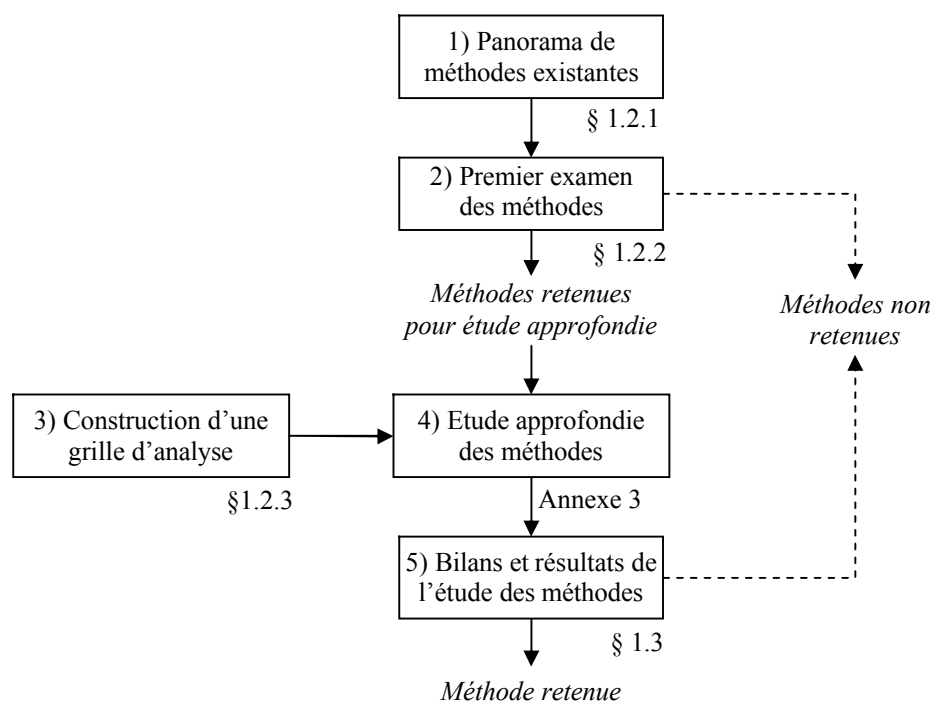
1) Panorama de méthodes existantes

§ 1.2.1

2) Premier examen des méthodes

§ 1.2.2

*Méthodes retenues pour étude approfondie*

*Méthodes non retenues*

3) Construction d'une grille d'analyse

§1.2.3

4) Etude approfondie des méthodes

Annexe 3

5) Bilans et résultats de l'étude des méthodes

§ 1.3

*Méthode retenue*